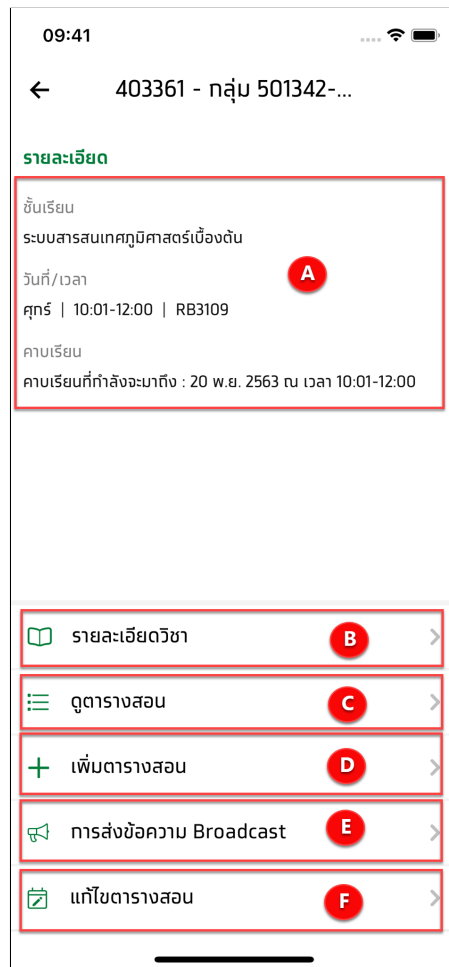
09:41

403361 - กลุ่ม 501342-...

รายละเอียด

ชั้นเรียน

ระบบสารสนเทศภูมิศาสตร์เบื้องต้น

วันที่/เวลา

ศุกร์ | 10:01-12:00 | RB3109

คาบเรียน

คาบเรียนที่กำลังจะมาถึง : 20 พ.ย. 2563 ณ เวลา 10:01-12:00

A

รายละเอียดวิชา B

ดูตารางสอน C

เพิ่มตารางสอน D

การส่งข้อความ Broadcast E

แก้ไขตารางสอน F